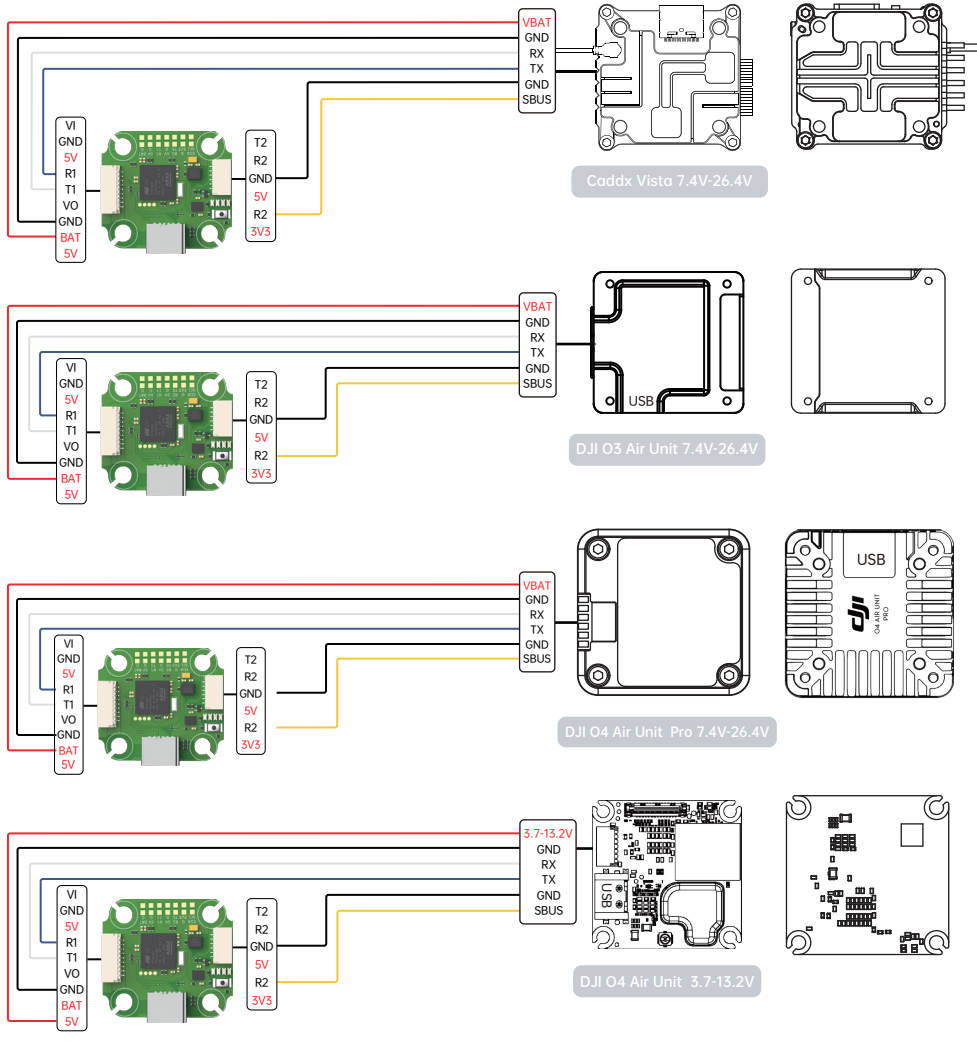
VBAT
GND
RX
TX
GND
SBUS

VI
GND
5V
R1
T1
VO
GND
BAT
5V

T2
R2
GND
5V
R2
3V3

Caddx Vista 7.4V-26.4V

VBAT
GND
RX
TX
GND
SBUS

VI
GND
5V
R1
T1
VO
GND
BAT
5V

T2
R2
GND
5V
R2
3V3

USB

DJI O3 Air Unit 7.4V-26.4V

VBAT
GND
RX
TX
GND
SBUS

VI
GND
5V
R1
T1
VO
GND
BAT
5V

T2
R2
GND
5V
R2
3V3

USB
O4 AIR UNIT PRO

DJI O4 Air Unit Pro 7.4V-26.4V

3.7-13.2V
GND
RX
TX
GND
SBUS

VI
GND
5V
R1
T1
VO
GND
BAT
5V

T2
R2
GND
5V
R2
3V3

USB

DJI O4 Air Unit 3.7-13.2V